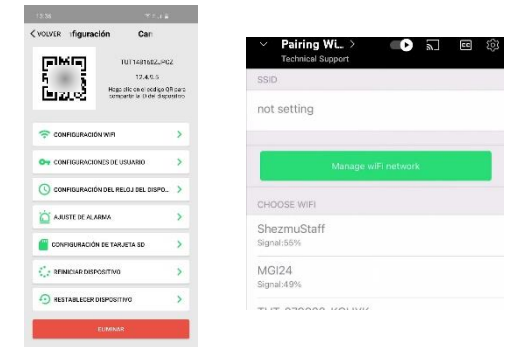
12:36

< VOLVER ·figuración Can

T0T1481682JPGZ

12.4.0.5

Haga clic en el codigo QR para compartir la ID del dispositivo

CONFIGURACIÓN WIFI

CONFIGURACIONES DE USUARIO

CONFIGURACIÓN DEL RELOJ DEL DISPO...

AJUSTE DE ALARMA

CONFIGURACIÓN DE TARJETA SD

REINICIAR DISPOSITIVO

RESTABLECER DISPOSITIVO

ELIMINAR

Pairing Wi... >
Technical Support

SSID

not setting

Manage wiFi network

CHOOSE WIFI

ShezmuStaff
Signal:56%

MGI24
Signal:49%

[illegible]